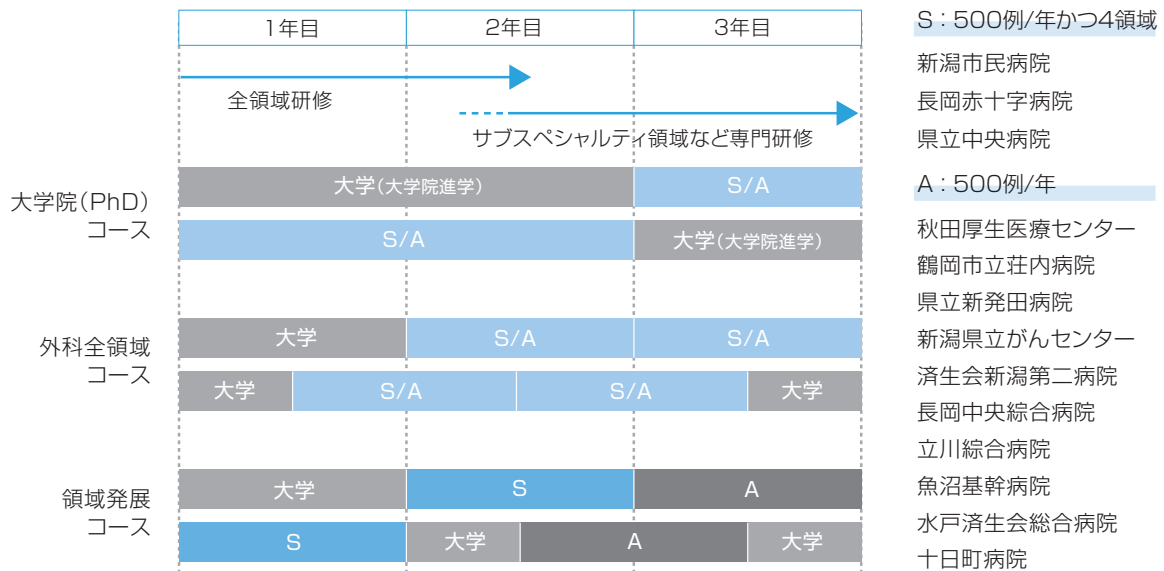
1年目 2年目 3年目

全領域研修

サブスペシャルティ領域など専門研修

大学院(PhD)コース

大学(大学院進学) S/A

S/A 大学(大学院進学)

外科全領域コース

大学 S/A S/A

大学 S/A S/A 大学

領域発展コース

大学 S A

S 大学 A 大学

S：500例/年かつ4領域

新潟市民病院
長岡赤十字病院
県立中央病院

A：500例/年

秋田厚生医療センター
鶴岡市立荘内病院
県立新発田病院
新潟県立がんセンター
済生会新潟第二病院
長岡中央綜合病院
立川綜合病院
魚沼基幹病院
水戸済生会総合病院
十日町病院